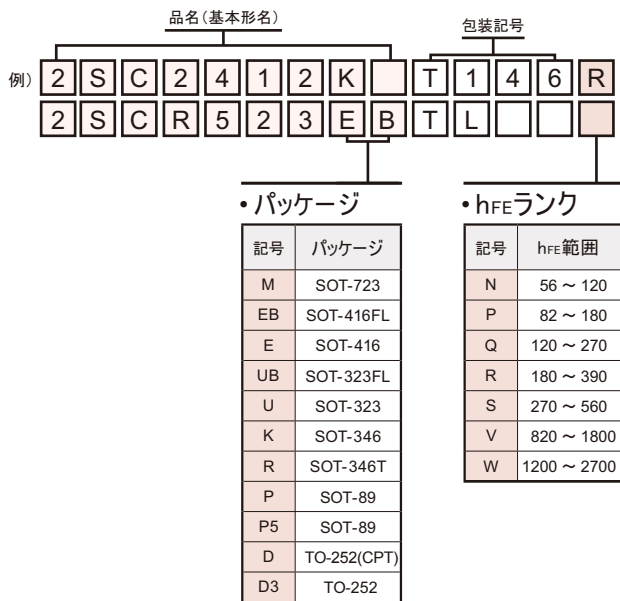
品名(基本形名)

包装記号

例) 2 S C 2 4 1 2 K T 1 4 6 R

2 S C R 5 2 3 E B T L

• パッケージ

| 記号 | パッケージ |
|---|---|
| M | SOT-723 |
| EB | SOT-416FL |
| E | SOT-416 |
| UB | SOT-323FL |
| U | SOT-323 |
| K | SOT-346 |
| R | SOT-346T |
| P | SOT-89 |
| P5 | SOT-89 |
| D | TO-252(CPT) |
| D3 | TO-252 |

• $h_{FE}$ランク

| 記号 | $h_{FE}$範囲 |
|---|---|
| N | 56 ～ 120 |
| P | 82 ～ 180 |
| Q | 120 ～ 270 |
| R | 180 ～ 390 |
| S | 270 ～ 560 |
| V | 820 ～ 1800 |
| W | 1200 ～ 2700 |